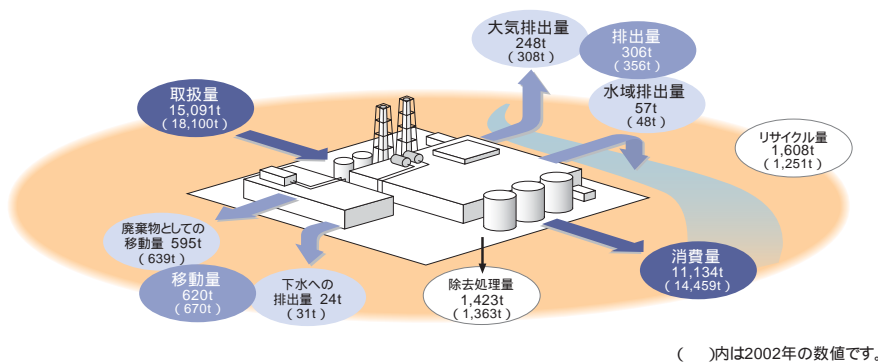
大気排出量
248t
（308t）

排出量
306t
（356t）

取扱量
15,091t
（18,100t）

水域排出量
57t
（48t）

リサイクル量
1,608t
（1,251t）

廃棄物としての
移動量 595t
（639t）

移動量
620t
（670t）

下水への
排出量 24t
（31t）

除去処理量
1,423t
（1,363t）

消費量
11,134t
（14,459t）

（　）内は2002年の数値です。